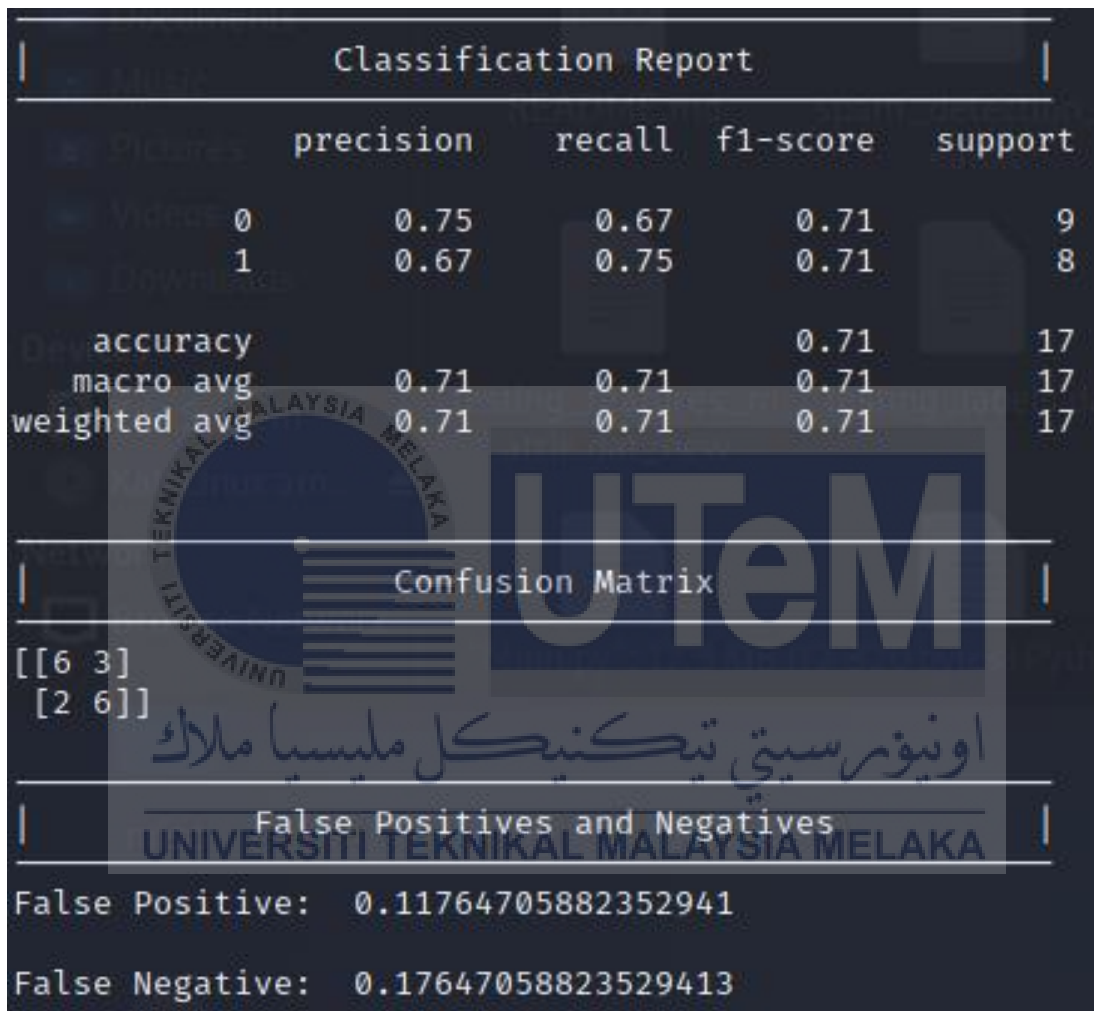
| Classification Report |

| | precision | recall | f1-score | support |
|---|---|---|---|---|
| 0 | 0.75 | 0.67 | 0.71 | 9 |
| 1 | 0.67 | 0.75 | 0.71 | 8 |
| accuracy | | | 0.71 | 17 |
| macro avg | 0.71 | 0.71 | 0.71 | 17 |
| weighted avg | 0.71 | 0.71 | 0.71 | 17 |

UNIVERSITI TEKNIKAL MALAYSIA MELAKA
UTeM

| Confusion Matrix |

[[6 3]
 [2 6]]

اونيۆرسيتي تيكنيكل مليسيا ملاك

| False Positives and Negatives |

UNIVERSITI TEKNIKAL MALAYSIA MELAKA

False Positive: 0.11764705882352941

False Negative: 0.17647058823529413